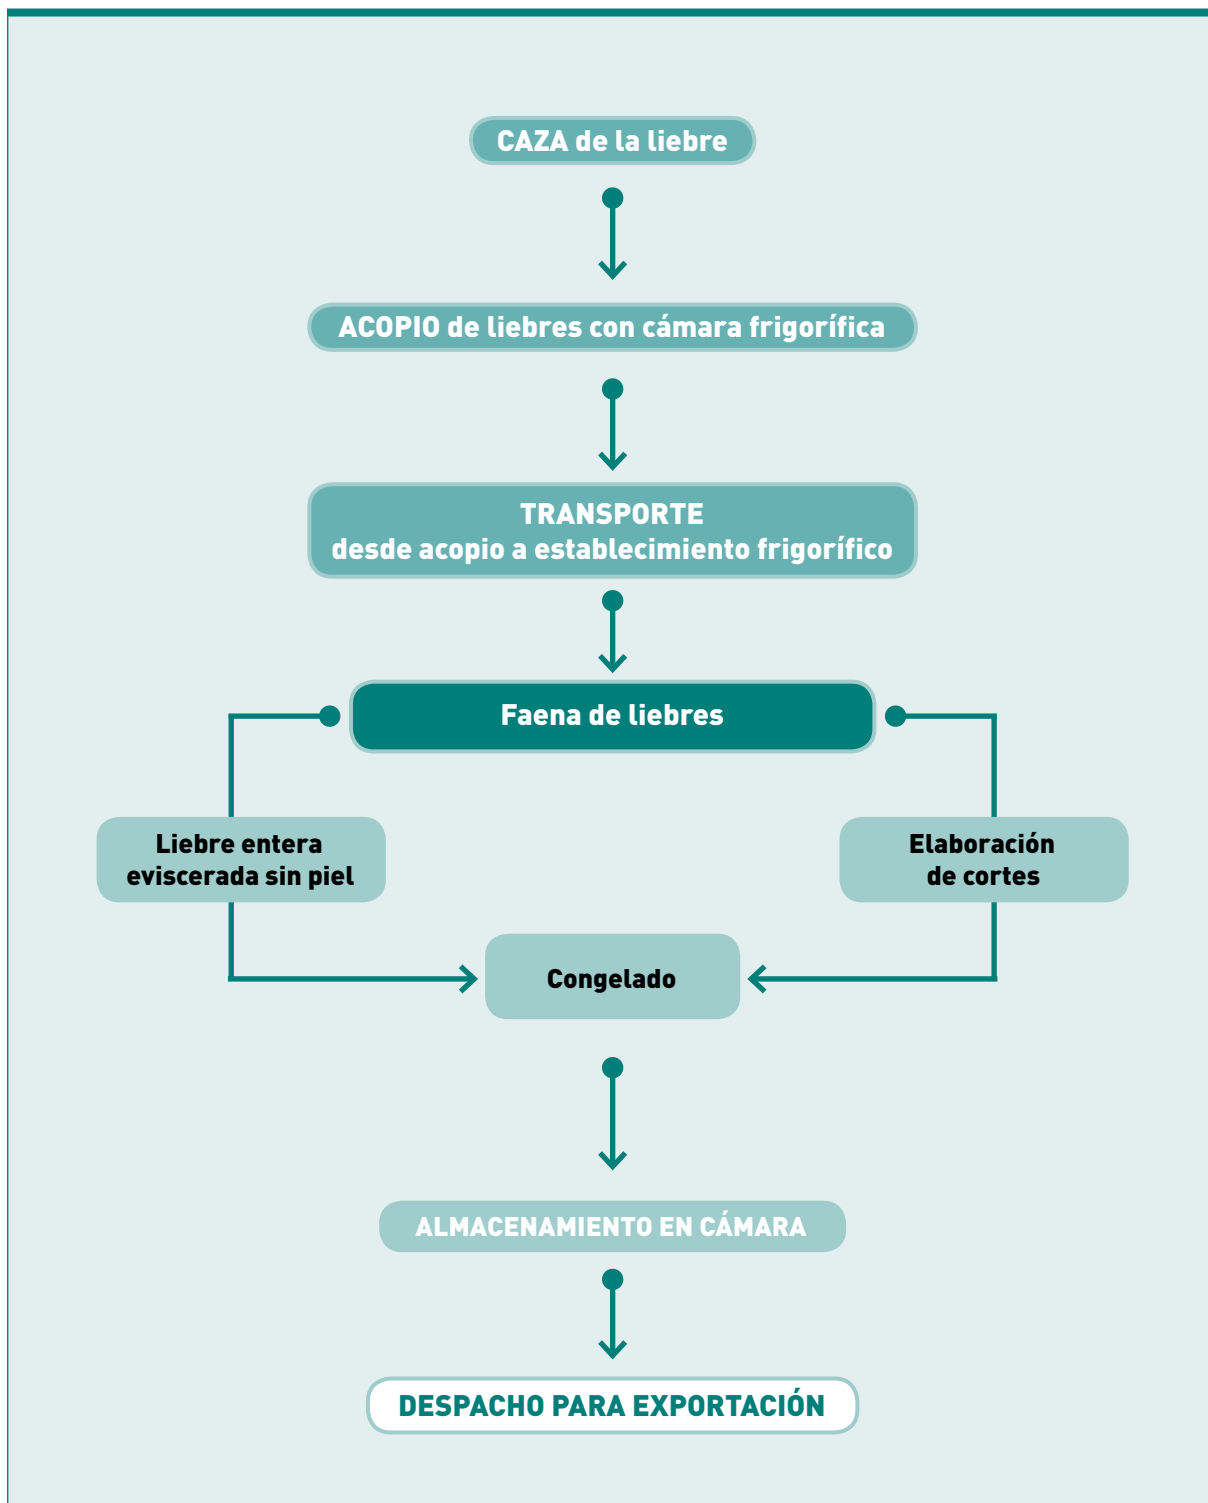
CAZA de la liebre

ACOPIO de liebres con cámara frigorífica

TRANSPORTE
desde acopio a establecimiento frigorífico

Faena de liebres

Liebre entera evisceradas sin piel

Elaboración de cortes

Congelado

ALMACENAMIENTO EN CÁMARA

DESPACHO PARA EXPORTACIÓN